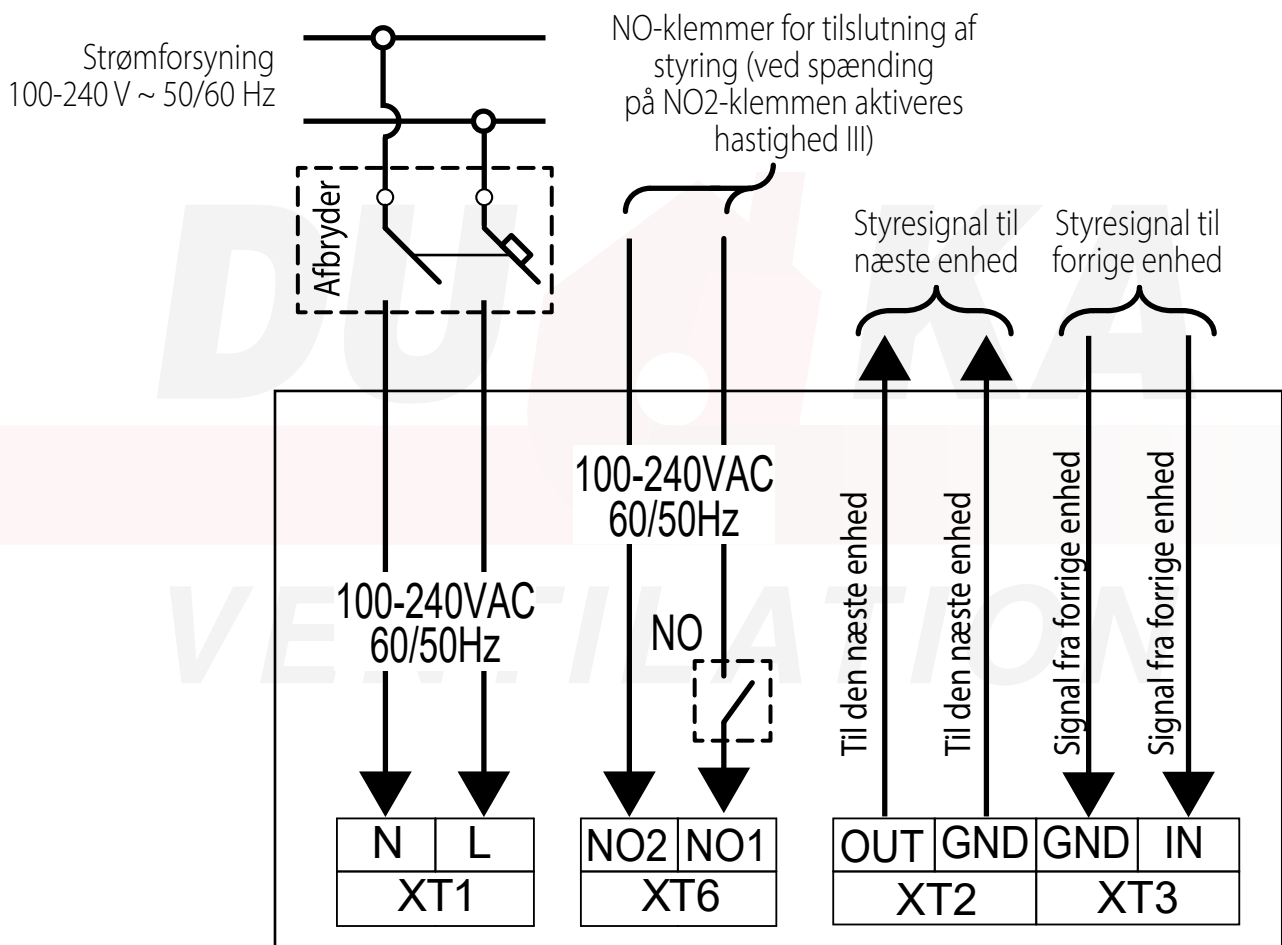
Strømforsyning
100-240 V ~ 50/60 Hz

NO-klemmer for tilslutning af styring (ved spænding på NO2-klemmen aktiveres hastighed III)

Afbryder

Styresignal til næste enhed

Styresignal til forrige enhed

DUKA
VENTILATION

100-240VAC
60/50Hz

100-240VAC
60/50Hz

NO

Til den næste enhed

Til den næste enhed

Signal fra forrige enhed

Signal fra forrige enhed

| N | L |
|---|---|
| XT1 | |

| NO2 | NO1 |
|---|---|
| XT6 | |

| OUT | GND | GND | IN |
|---|---|---|---|
| XT2 | | XT3 | |